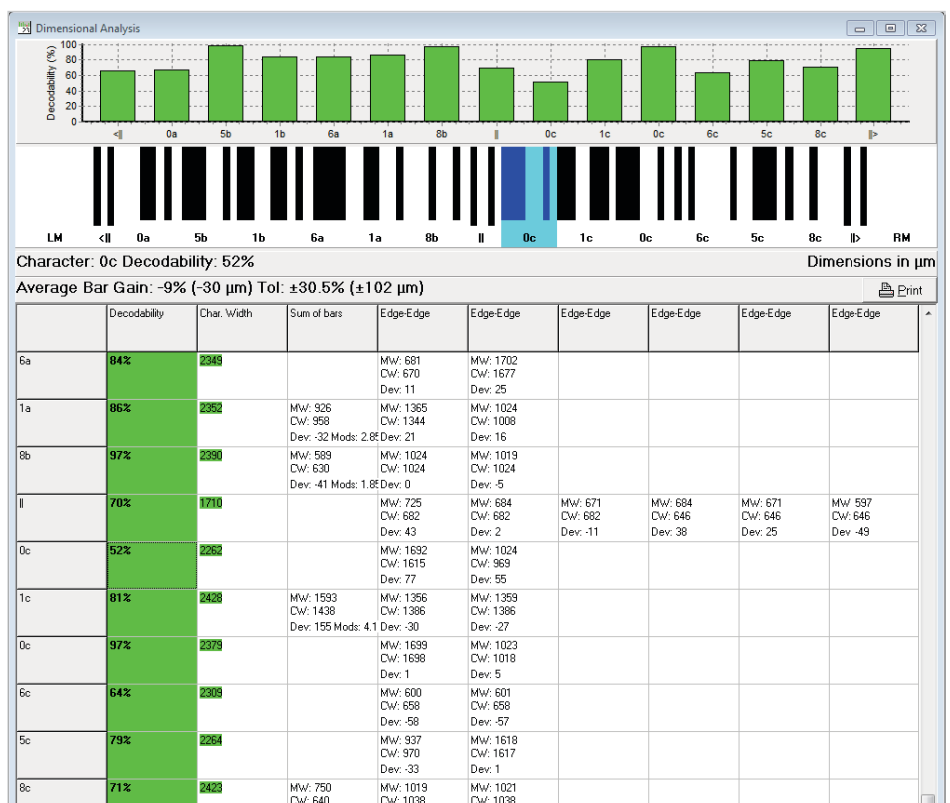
Dimensional Analysis

Decodability (%)
100
80
60
40
20
0

<|| 0a 5b 1b 6a 1a 8b || 0c 1c 0c 6c 5c 8c ||>

LM <|| 0a 5b 1b 6a 1a 8b || 0c 1c 0c 6c 5c 8c ||> RM

Character: 0c Decodability: 52%

Dimensions in µm

Average Bar Gain: -9% (-30 µm) Tol: ±30.5% (±102 µm)

Print

| | Decodability | Char. Width | Sum of bars | Edge-Edge | Edge-Edge | Edge-Edge | Edge-Edge | Edge-Edge | Edge-Edge |
|---|---|---|---|---|---|---|---|---|---|
| 6a | 84% | 2349 | | MW: 681 CW: 670 Dev: 11 | MW: 1702 CW: 1677 Dev: 25 | | | | |
| 1a | 86% | 2352 | MW: 926 CW: 958 Dev: -32 Mods: 2.85 | MW: 1365 CW: 1344 Dev: 21 | MW: 1024 CW: 1008 Dev: 16 | | | | |
| 8b | 97% | 2390 | MW: 589 CW: 630 Dev: -41 Mods: 1.85 | MW: 1024 CW: 1024 Dev: 0 | MW: 1019 CW: 1024 Dev: -5 | | | | |
| \|\| | 70% | 1710 | | MW: 725 CW: 682 Dev: 43 | MW: 684 CW: 682 Dev: 2 | MW: 671 CW: 682 Dev: -11 | MW: 684 CW: 646 Dev: 38 | MW: 671 CW: 646 Dev: 25 | MW: 597 CW: 646 Dev: -49 |
| 0c | 52% | 2262 | | MW: 1692 CW: 1615 Dev: 77 | MW: 1024 CW: 969 Dev: 55 | | | | |
| 1c | 81% | 2428 | MW: 1593 CW: 1438 Dev: 155 Mods: 4.1 | MW: 1356 CW: 1386 Dev: -30 | MW: 1359 CW: 1386 Dev: -27 | | | | |
| 0c | 97% | 2379 | | MW: 1699 CW: 1698 Dev: 1 | MW: 1023 CW: 1018 Dev: 5 | | | | |
| 6c | 64% | 2309 | | MW: 600 CW: 658 Dev: -58 | MW: 601 CW: 658 Dev: -57 | | | | |
| 5c | 79% | 2264 | | MW: 937 CW: 970 Dev: -33 | MW: 1618 CW: 1617 Dev: 1 | | | | |
| 8c | 71% | 2423 | MW: 750 CW: 640 | MW: 1019 CW: 1038 | MW: 1021 CW: 1038 | | | | |